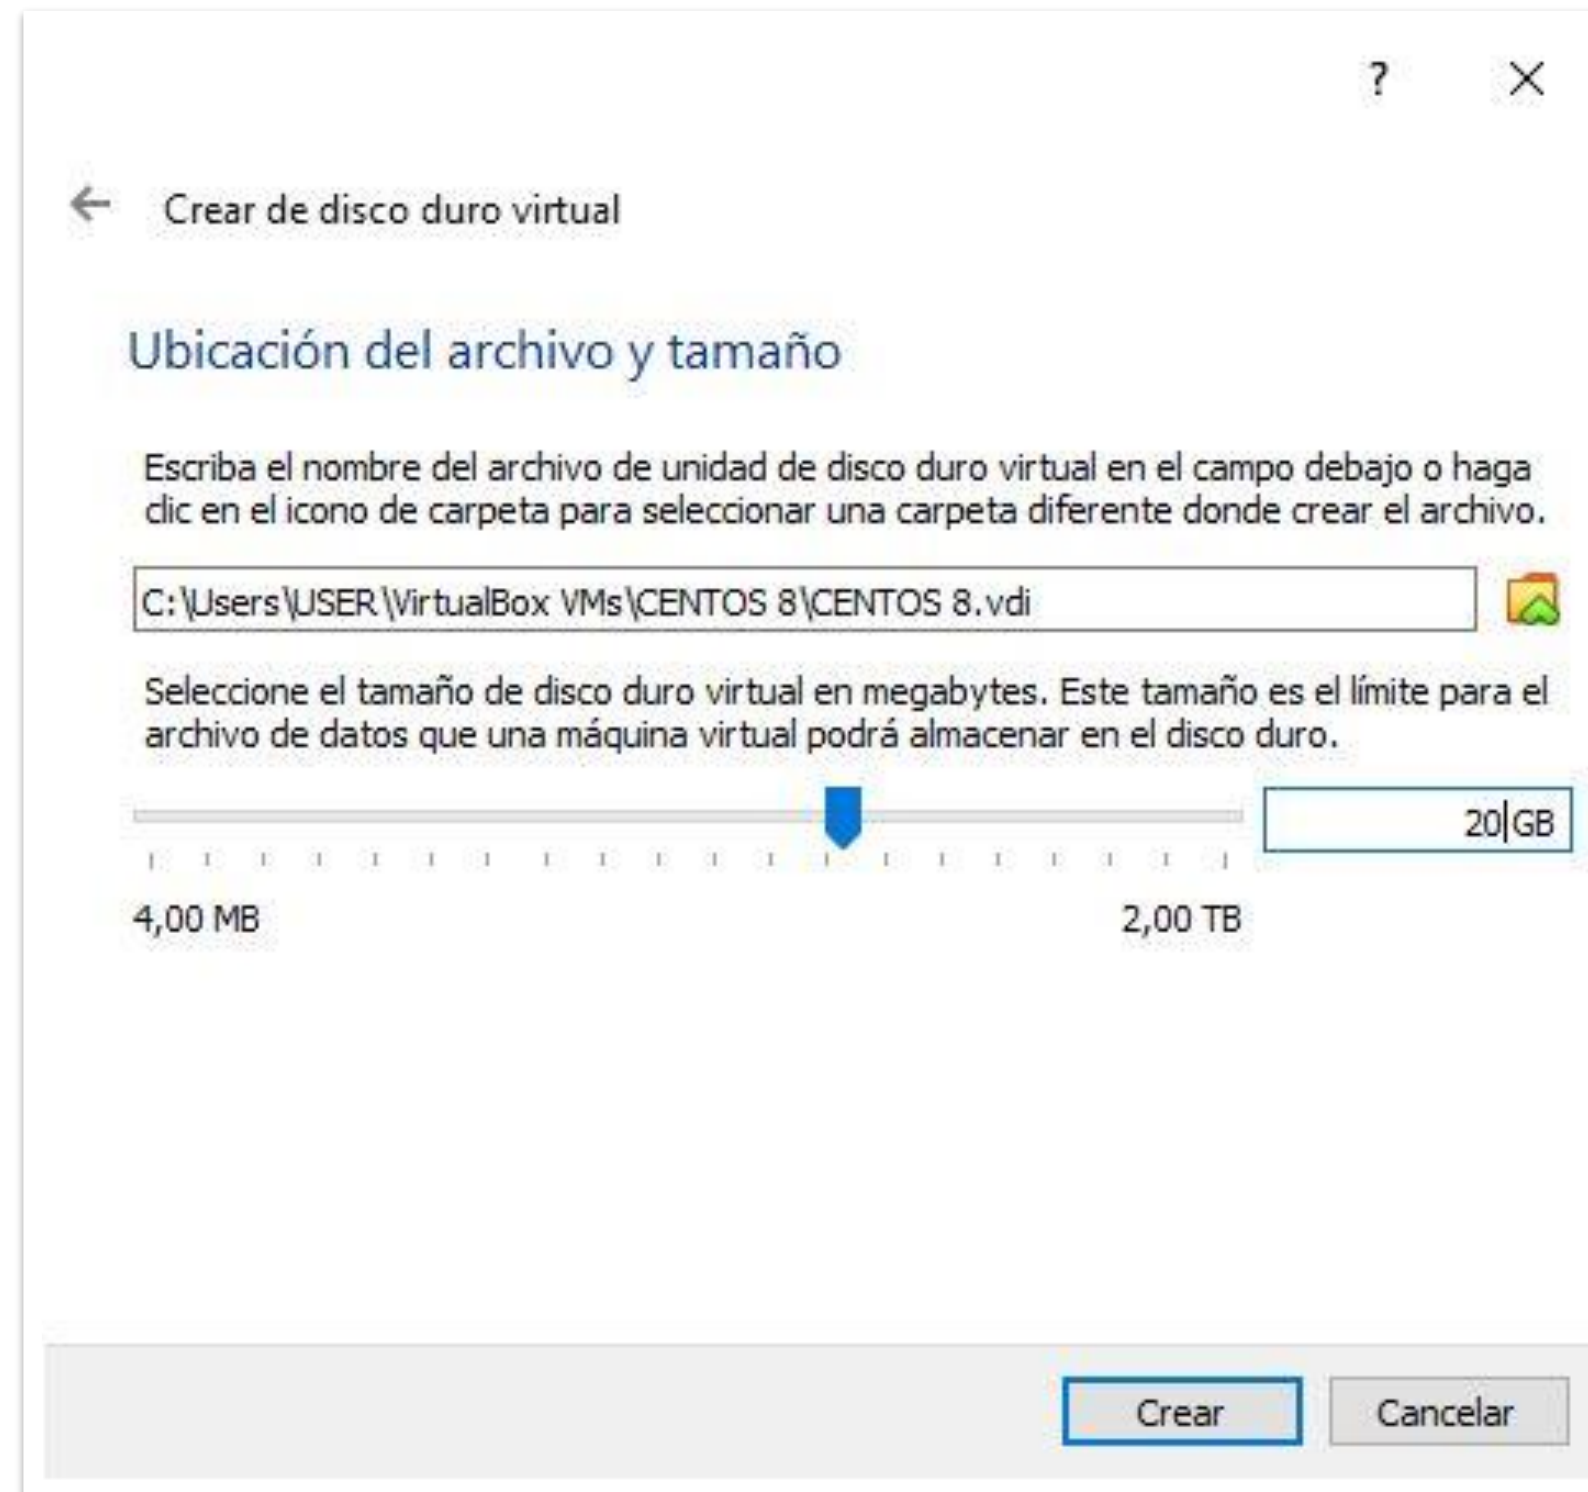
?
X

Crear de disco duro virtual

Ubicación del archivo y tamaño

Escriba el nombre del archivo de unidad de disco duro virtual en el campo debajo o haga clic en el icono de carpeta para seleccionar una carpeta diferente donde crear el archivo.

C:\Users\USER\VirtualBox VMs\CENTOS 8\CENTOS 8.vdi

Seleccione el tamaño de disco duro virtual en megabytes. Este tamaño es el límite para el archivo de datos que una máquina virtual podrá almacenar en el disco duro.

20 GB

4,00 MB

2,00 TB

Crear

Cancelar